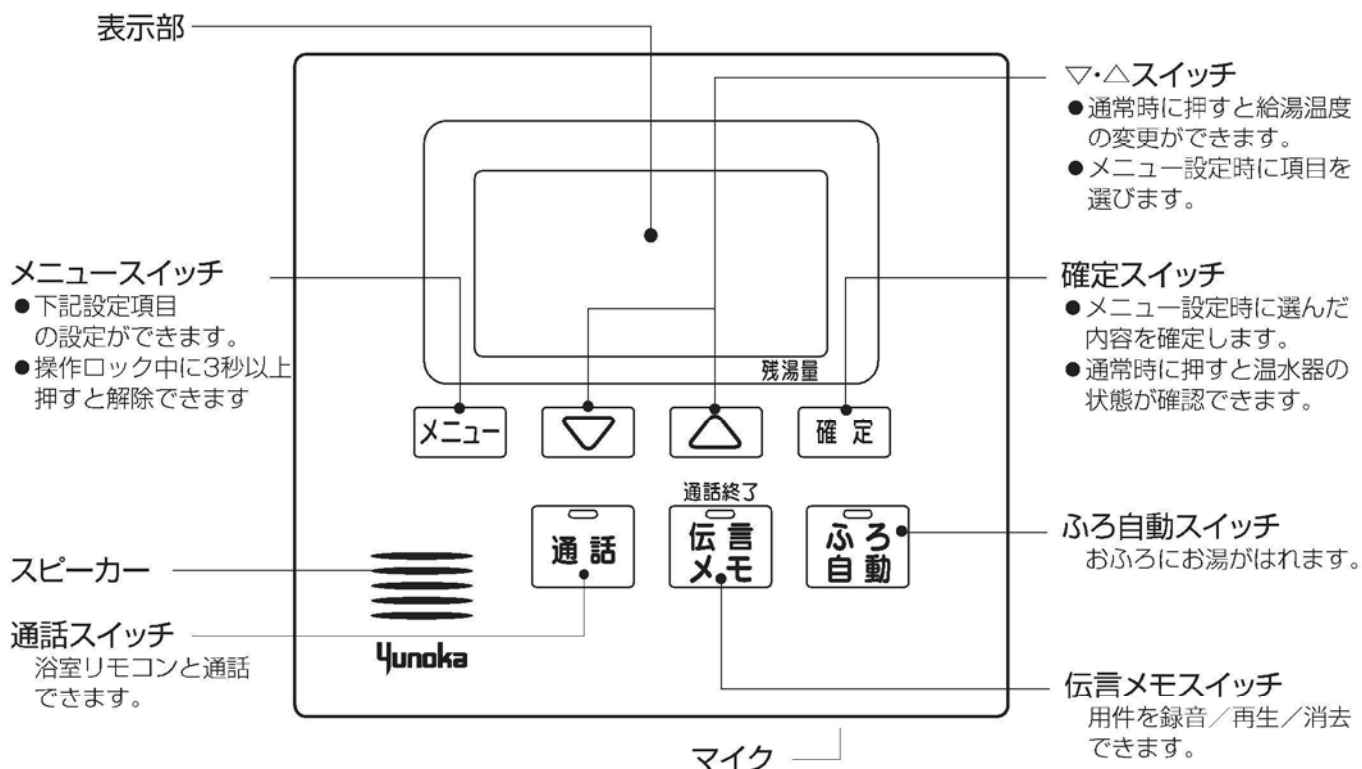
表示部

▽·△スイッチ
●通常時に押すと給湯温度の変更ができます。
●メニュー設定時に項目を選びます。

メニュースイッチ
●下記設定項目の設定ができます。
●操作ロック中に3秒以上押すと解除できます

確定スイッチ
●メニュー設定時に選んだ内容を確定します。
●通常時に押すと温水器の状態が確認できます。

残湯量

メニュー

確 定

通話終了

通 話

伝 言 メ モ

ふ ろ 自 動

ふろ自動スイッチ
おふろにお湯がはれます。

スピーカー

通話スイッチ
浴室リモコンと通話できます。

Yunoka

伝言メモスイッチ
用件を録音／再生／消去できます。

マイク